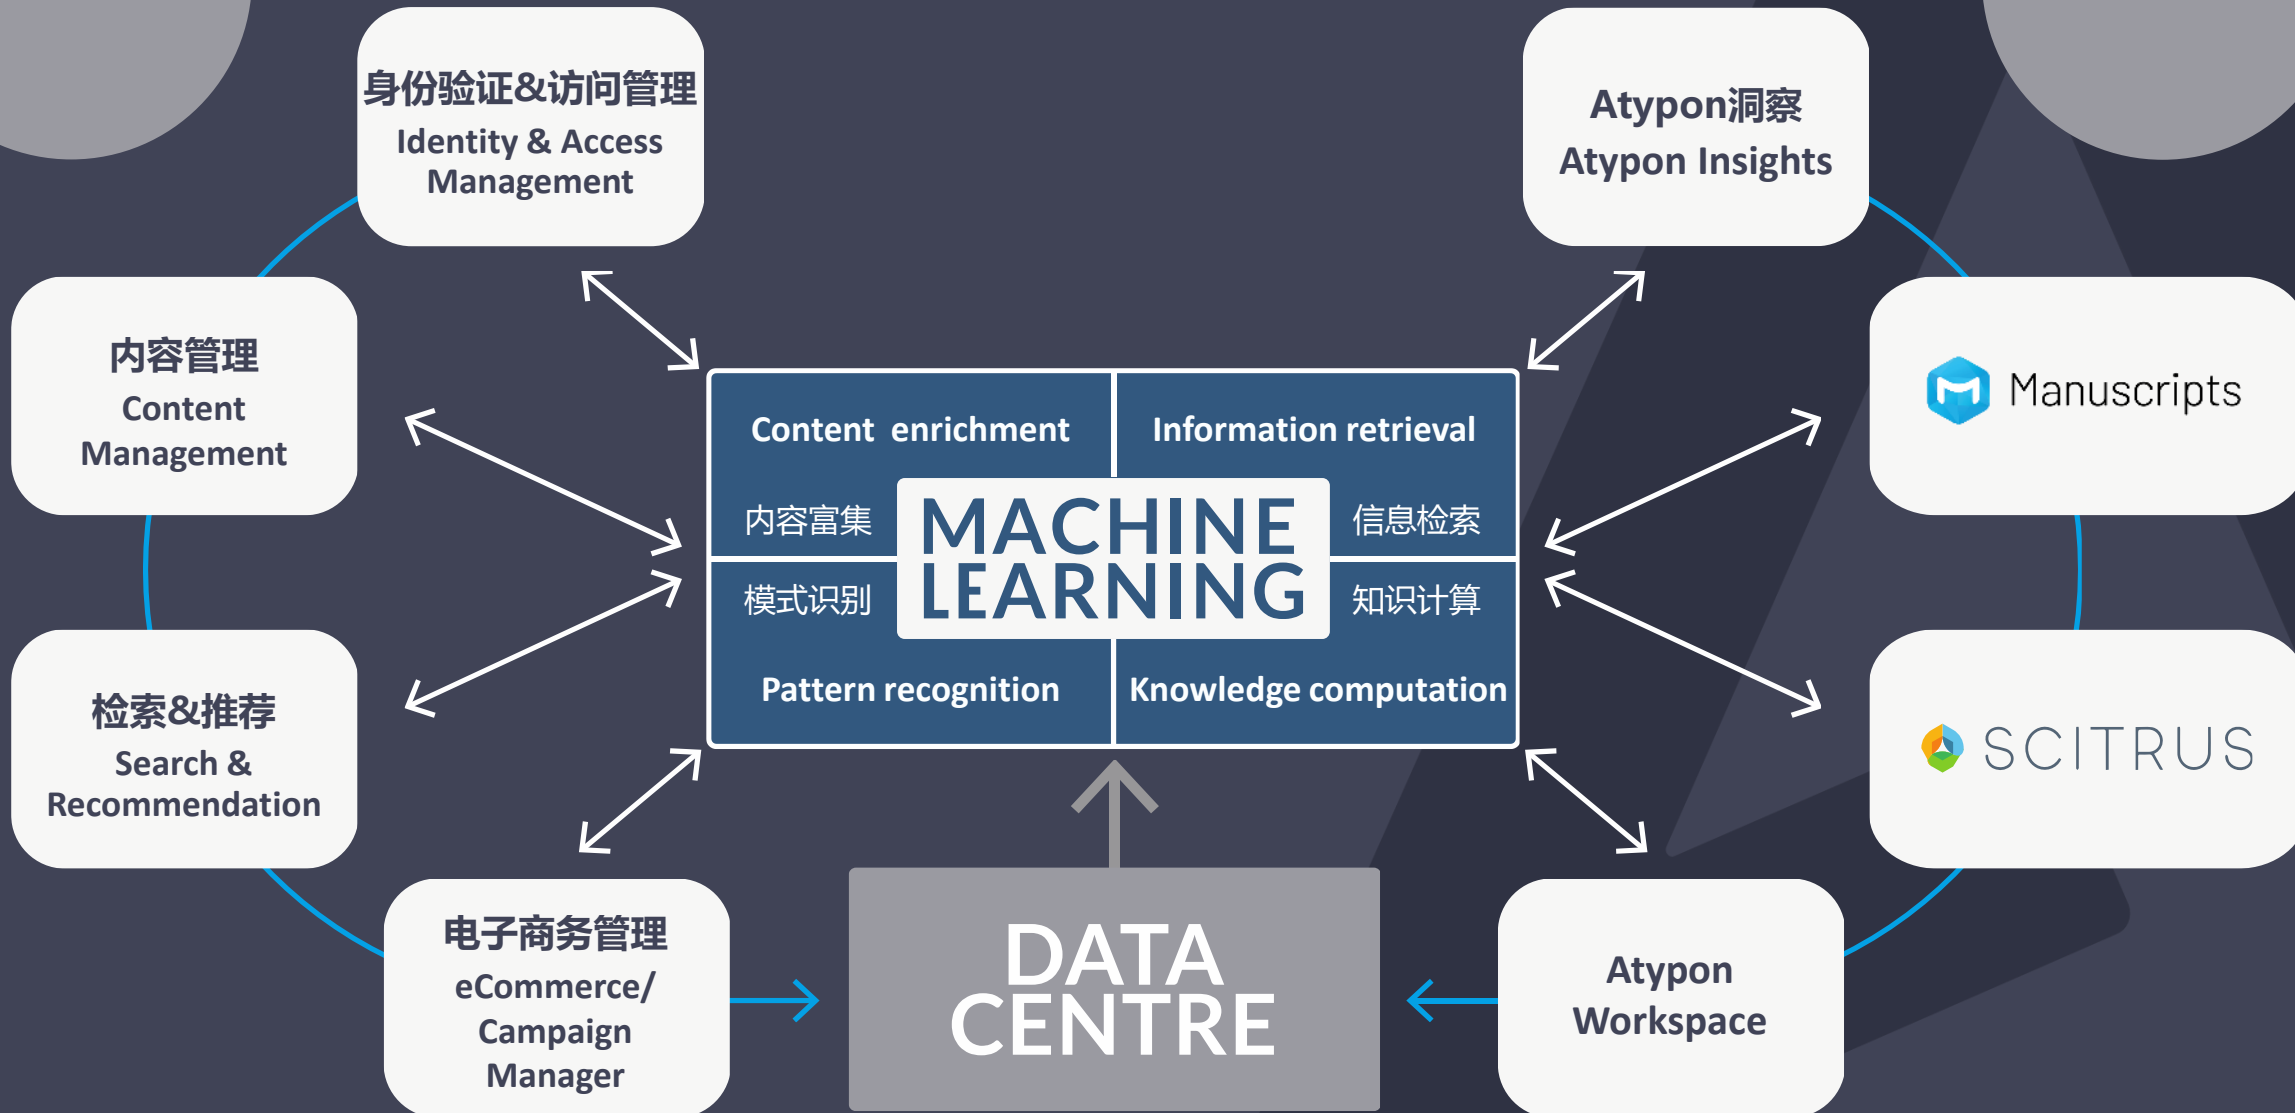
身份验证&访问管理
Identity & Access Management

Atypon洞察
Atypon Insights

内容管理
Content Management

Manuscripts

Content enrichment

Information retrieval

内容富集

MACHINE LEARNING

信息检索

模式识别

知识计算

Pattern recognition

Knowledge computation

检索&推荐
Search & Recommendation

SCITRUS

电子商务管理
eCommerce/ Campaign Manager

DATA CENTRE

Atypon Workspace